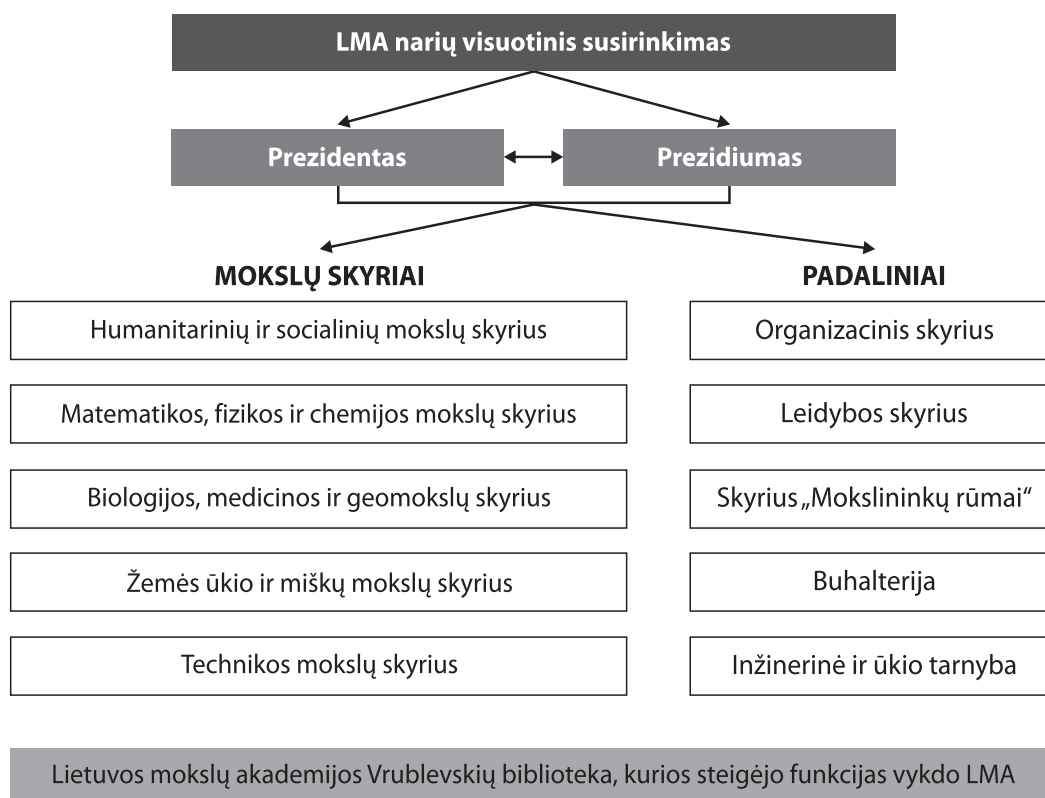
LMA narių visuotinis susirinkimas

Prezidentas

Prezidiumas

MOKSLŲ SKYRIAI

Humanitarinių ir socialinių mokslų skyrius

Matematikos, fizikos ir chemijos mokslų skyrius

Biologijos, medicinos ir geomokslų skyrius

Žemės ūkio ir miškų mokslų skyrius

Technikos mokslų skyrius

PADALINIAI

Organizacinis skyrius

Leidybos skyrius

Skyrius „Mokslininkų rūmai"

Buhalterija

Inžinerinė ir ūkio tarnyba

Lietuvos mokslų akademijos Vrublevskių biblioteka, kurios steigėjo funkcijas vykdo LMA